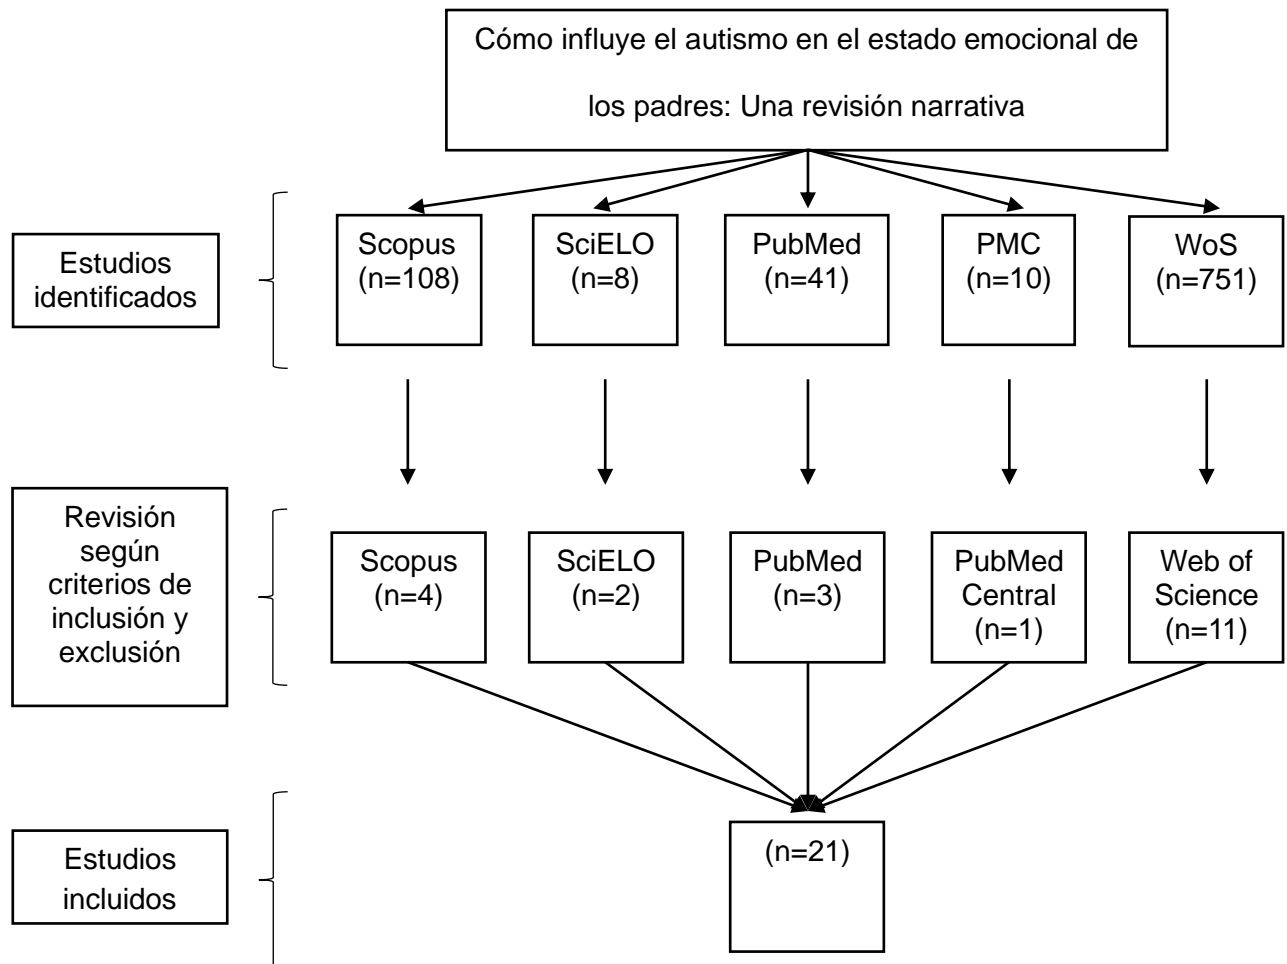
Cómo influye el autismo en el estado emocional de los padres: Una revisión narrativa

Estudios identificados

Scopus (n=108)

SciELO (n=8)

PubMed (n=41)

PMC (n=10)

WoS (n=751)

Revisión según criterios de inclusión y exclusión

Scopus (n=4)

SciELO (n=2)

PubMed (n=3)

PubMed Central (n=1)

Web of Science (n=11)

Estudios incluidos

(n=21)